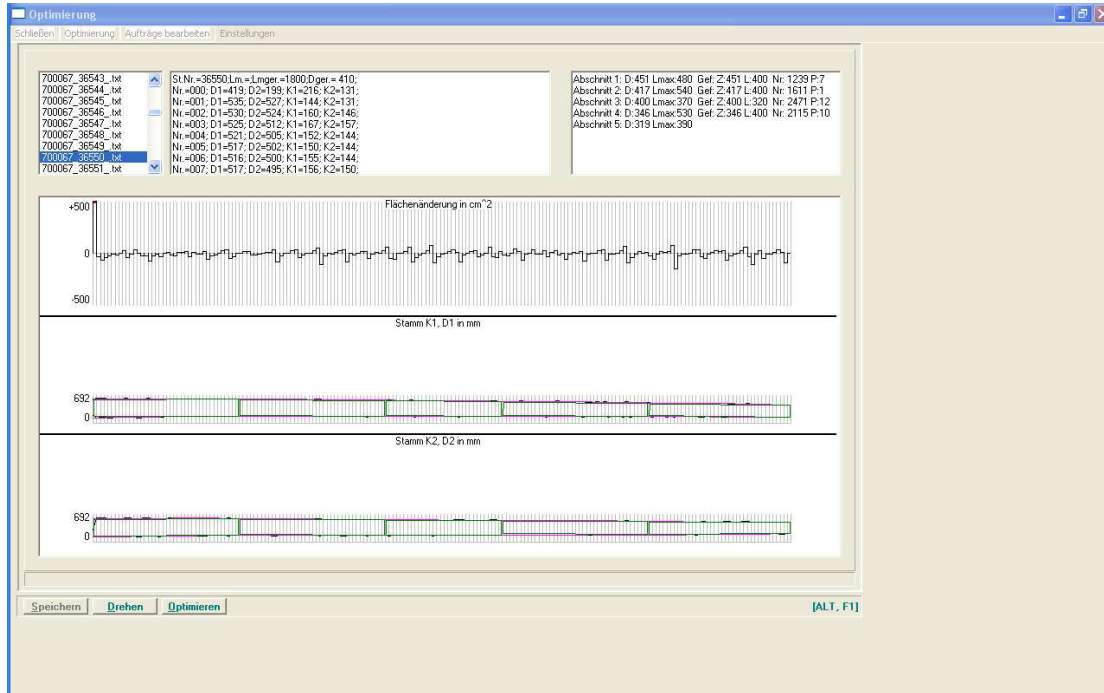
Optimierung

Schließen Optimierung Aufträge bearbeiten Einstellungen

700067_36543_.txt
700067_36544_.txt
700067_36545_.txt
700067_36546_.txt
700067_36547_.txt
700067_36548_.txt
700067_36549_.txt
700067_36550_.txt
700067_36551_.txt

St.Nr.=36550;Lm.=;Lmger.=1800;Dger.= 410;
Nr.=000; D1=419; D2=199; K1=216; K2=131;
Nr.=001; D1=535; D2=527; K1=144; K2=131;
Nr.=002; D1=530; D2=524; K1=160; K2=146;
Nr.=003; D1=525; D2=512; K1=167; K2=157;
Nr.=004; D1=521; D2=505; K1=152; K2=144;
Nr.=005; D1=517; D2=502; K1=150; K2=144;
Nr.=006; D1=516; D2=500; K1=155; K2=144;
Nr.=007; D1=517; D2=495; K1=156; K2=150;

Abschnitt 1: D:451 Lmax:480 Gef: Z:451 L:400 Nr: 1239 P:7
Abschnitt 2: D:417 Lmax:540 Gef: Z:417 L:400 Nr: 1611 P:1
Abschnitt 3: D:400 Lmax:370 Gef: Z:400 L:320 Nr: 2471 P:12
Abschnitt 4: D:346 Lmax:530 Gef: Z:346 L:400 Nr: 2115 P:10
Abschnitt 5: D:319 Lmax:390

Flächenänderung in cm^2
+500
0
-500

Stamm K1, D1 in mm
692
0

Stamm K2, D2 in mm
692
0

Speichern Drehen Optimieren

[ALT, F1]